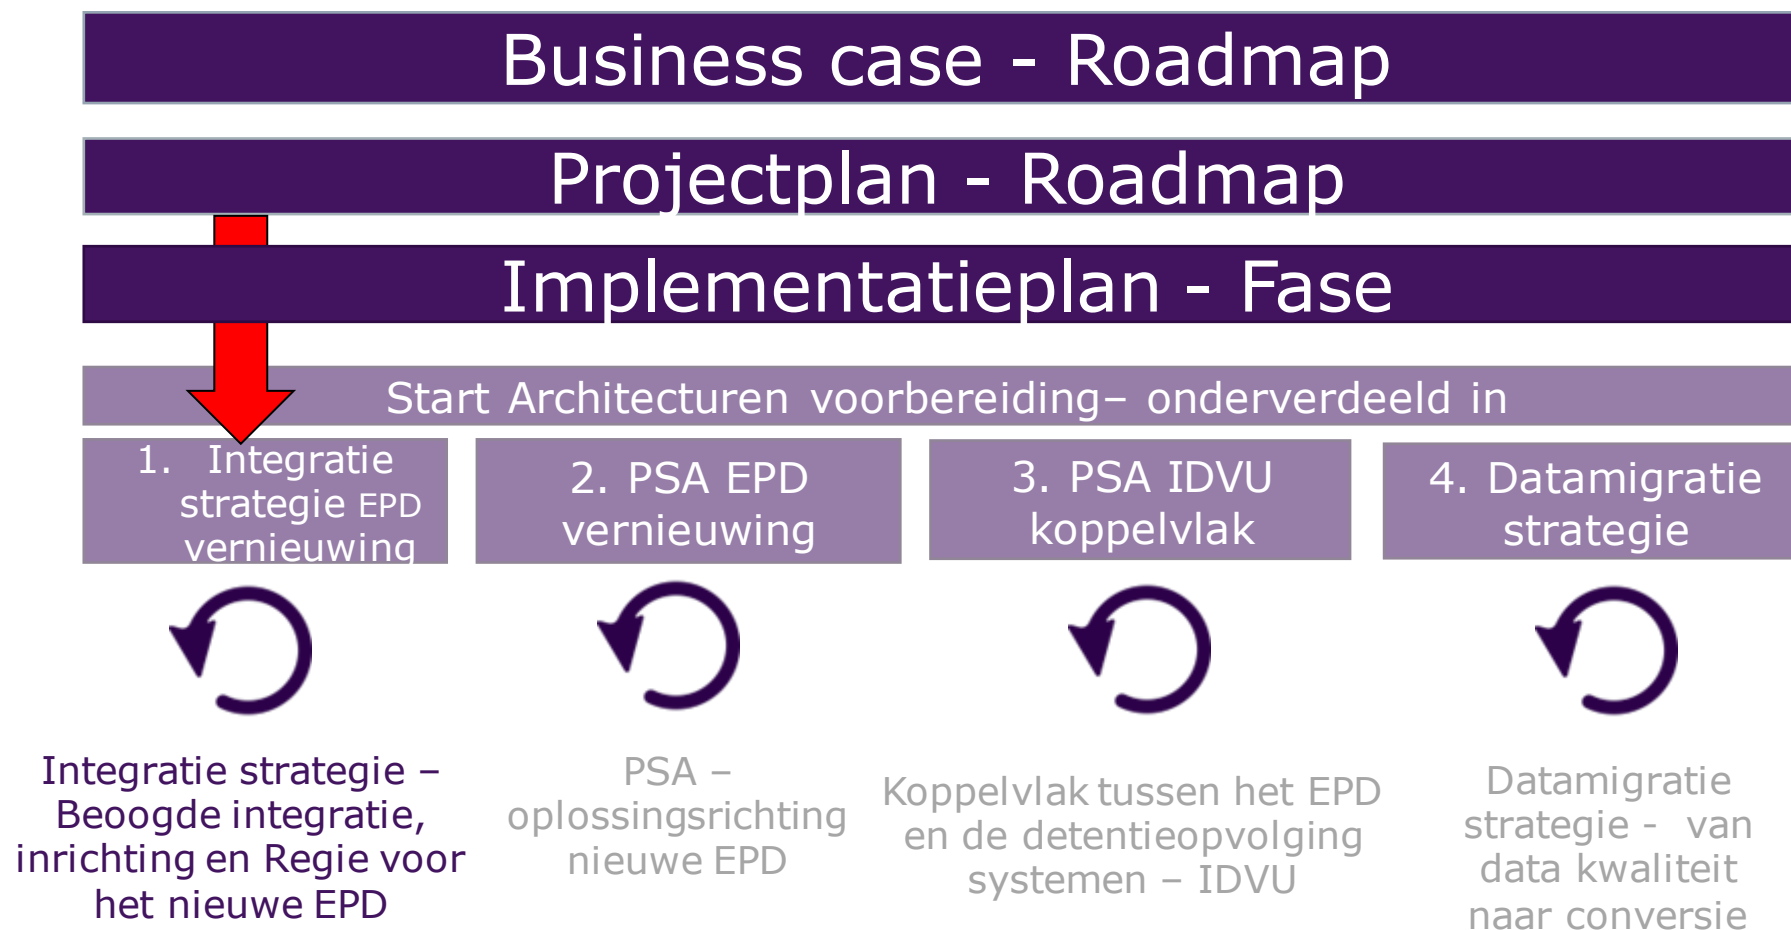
Business case - Roadmap

Projectplan - Roadmap

Implementatieplan - Fase

Start Architecturen voorbereiding– onderverdeeld in

1. Integratie strategie EPD vernieuwing

2. PSA EPD vernieuwing

3. PSA IDVU koppelvlak

4. Datamigratie strategie

Integratie strategie – Beoogde integratie, inrichting en Regie voor het nieuwe EPD

PSA – oplossingsrichting nieuwe EPD

Koppelvlak tussen het EPD en de detentieopvolging systemen – IDVU

Datamigratie strategie - van data kwaliteit naar conversie